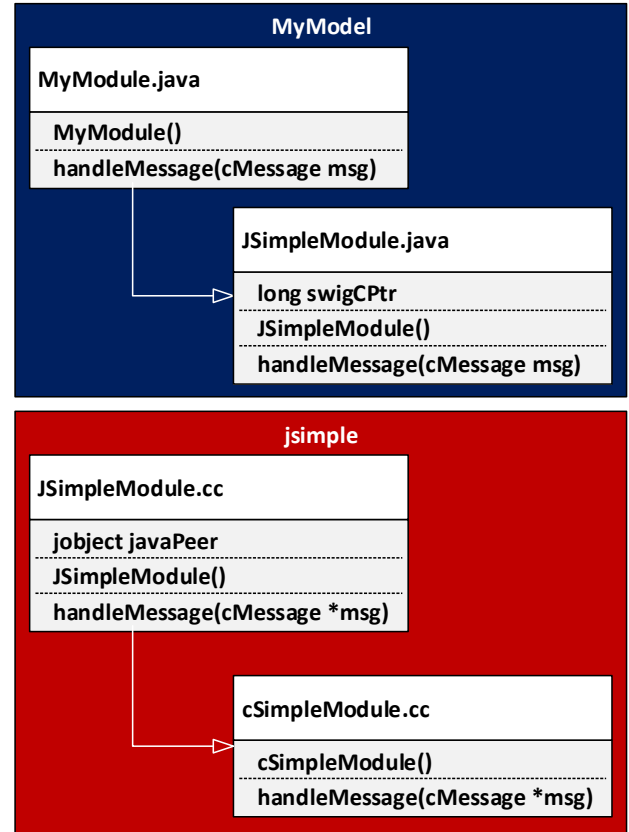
MyModel

MyModule.java

MyModule()

handleMessage(cMessage msg)

JSimpleModule.java

long swigCPtr

JSimpleModule()

handleMessage(cMessage msg)

jsimple

JSimpleModule.cc

jobject javaPeer

JSimpleModule()

handleMessage(cMessage *msg)

cSimpleModule.cc

cSimpleModule()

handleMessage(cMessage *msg)